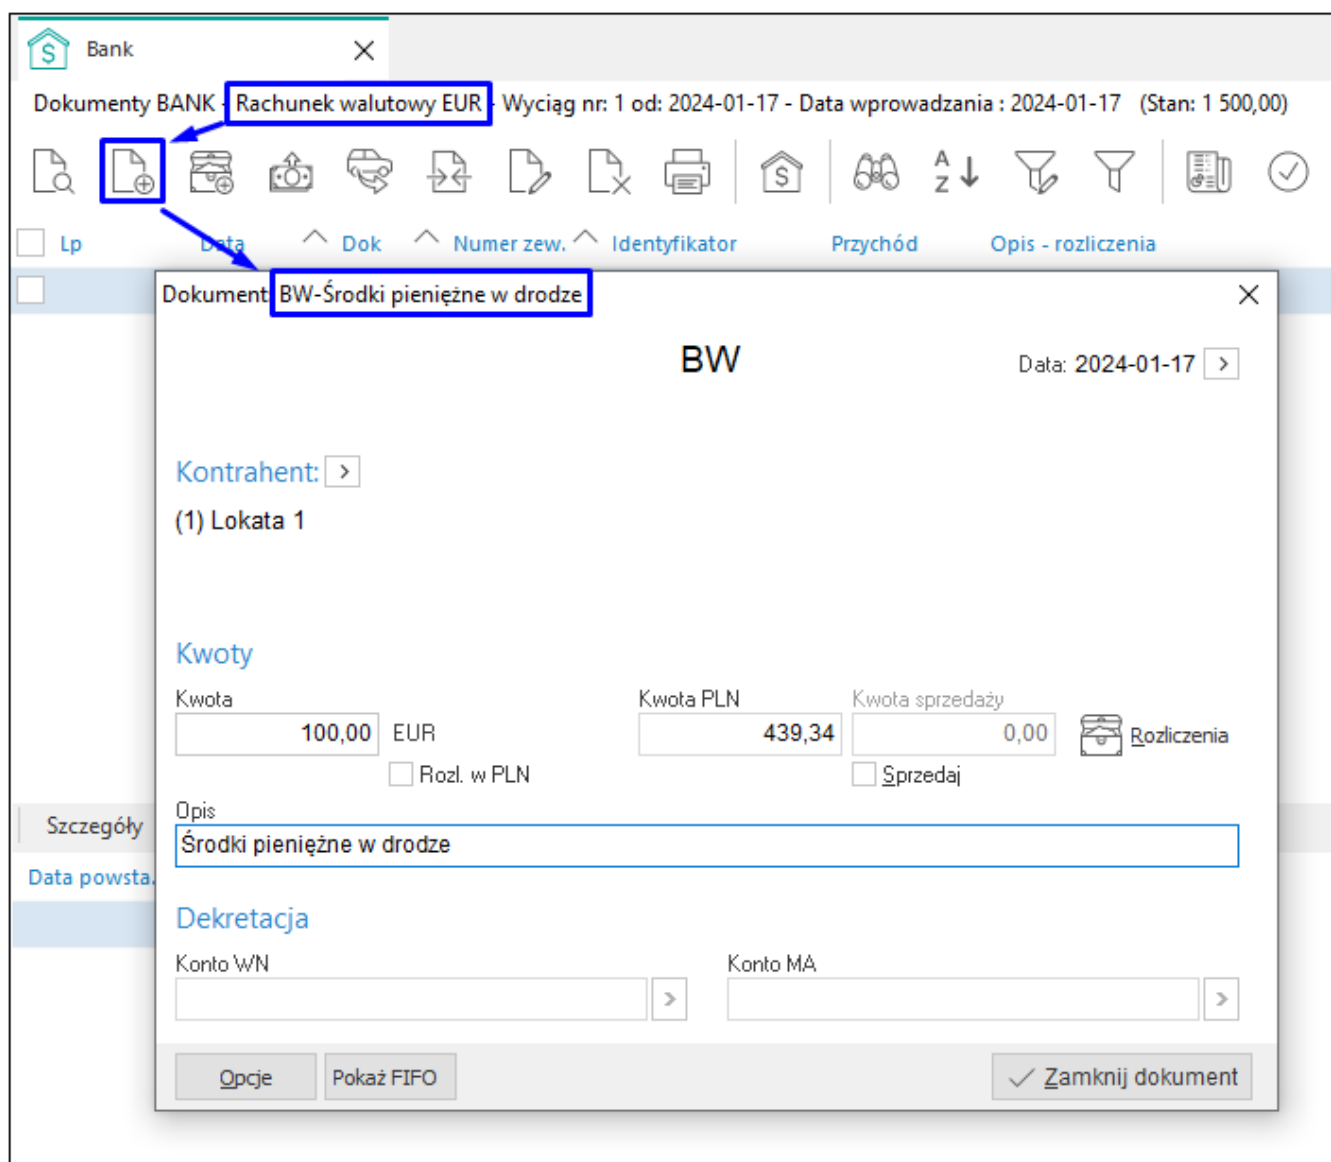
Bank

Dokumenty BANK - Rachunek walutowy EUR - Wyciąg nr: 1 od: 2024-01-17 - Data wprowadzania : 2024-01-17 (Stan: 1 500,00)

Lp Data Dok Numer zew. Identyfikator Przychód Opis - rozliczenia

Dokument BW-Środki pieniężne w drodze

BW

Data: 2024-01-17

Kontrahent:

(1) Lokata 1

Kwoty

Kwota
100,00 EUR
Rozl. w PLN

Kwota PLN
439,34

Kwota sprzedaży
0,00
Sprzedaj

Rozliczenia

Opis
Środki pieniężne w drodze

Dekretacja

Konto WN

Konto MA

Opcje
Pokaż FIFO
Zamknij dokument

Szczegóły
Data powsta